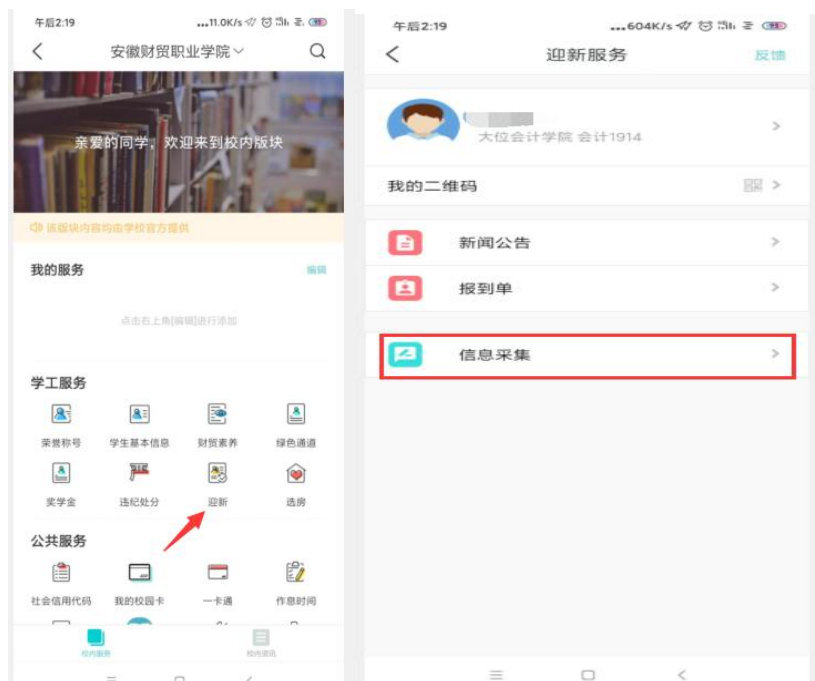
午后2:19 ...11.0K/s

安徽财贸职业学院

亲爱的同学，欢迎来到校内版块

该版块内容均由学校官方提供

我的服务 编辑

点击右上角[编辑]进行添加

学工服务

荣誉称号 学生基本信息 财贸素养 绿色通道

奖学金 违纪处分 迎新 选房

公共服务

社会信用代码 我的校园卡 一卡通 作息时间

校内服务 校内资讯

午后2:19 ...604K/s

迎新服务 反馈

大位会计学院 会计1914

我的二维码

新闻公告

报到单

信息采集